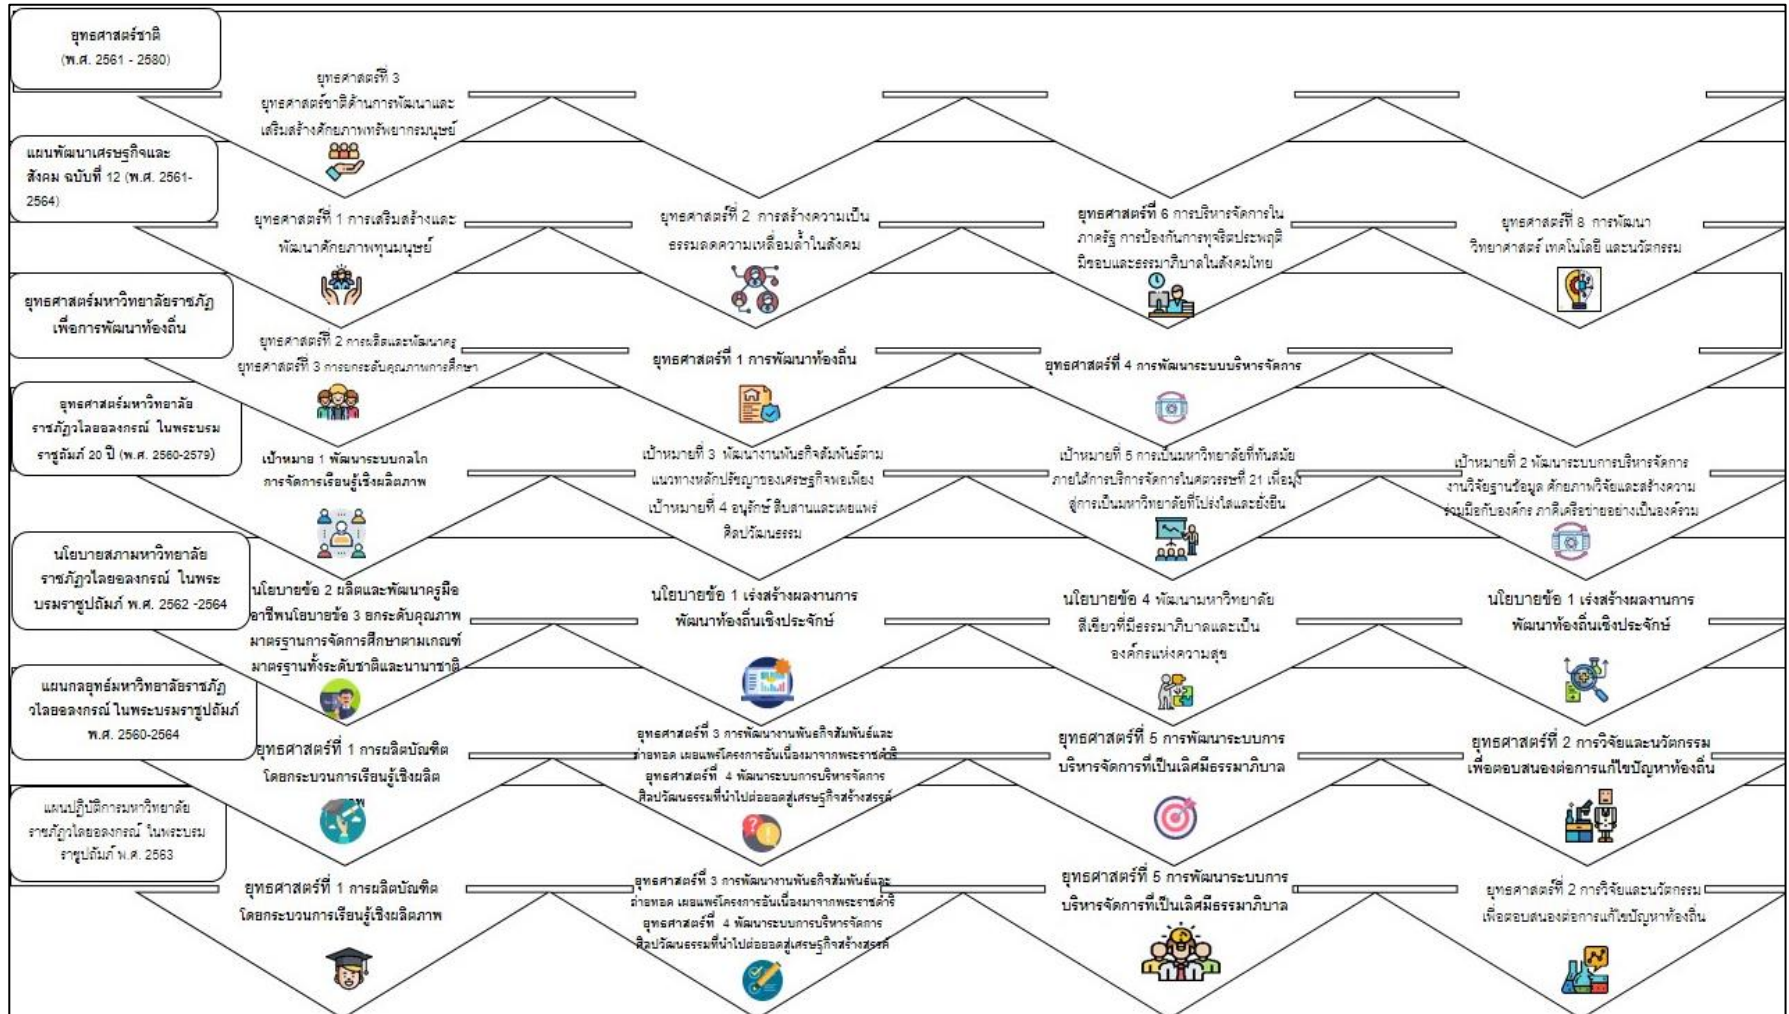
ยุทธศาสตร์ชาติ (พ.ศ. 2561 - 2580)

ยุทธศาสตร์ที่ 3 ยุทธศาสตร์ชาติด้านการพัฒนาและเสริมสร้างศักยภาพทรัพยากรมนุษย์

แผนพัฒนาเศรษฐกิจและสังคม ฉบับที่ 12 (พ.ศ. 2561-2564)

ยุทธศาสตร์ที่ 1 การเสริมสร้างและพัฒนาศักยภาพทุนมนุษย์

ยุทธศาสตร์ที่ 2 การสร้างความเป็นธรรมลดความเหลื่อมล้ำในสังคม

ยุทธศาสตร์ที่ 6 การบริหารจัดการในภาครัฐ การป้องกันการทุจริตประพฤติมิชอบและธรรมาภิบาลในสังคมไทย

ยุทธศาสตร์ที่ 8 การพัฒนาวิทยาศาสตร์ เทคโนโลยี และนวัตกรรม

ยุทธศาสตร์มหาวิทยาลัยราชภัฏเพื่อการพัฒนาท้องถิ่น

ยุทธศาสตร์ที่ 2 การผลิตและพัฒนาครู
ยุทธศาสตร์ที่ 3 การยกระดับคุณภาพการศึกษา

ยุทธศาสตร์ที่ 1 การพัฒนาท้องถิ่น

ยุทธศาสตร์ที่ 4 การพัฒนาระบบบริหารจัดการ

ยุทธศาสตร์มหาวิทยาลัยราชภัฏวไลยอลงกรณ์ ในพระบรมราชูปถัมภ์ 20 ปี (พ.ศ. 2560-2579)

เป้าหมาย 1 พัฒนาระบบกลไกการจัดการเรียนรู้เชิงผลิตภาพ

เป้าหมายที่ 3 พัฒนางานพันธกิจสัมพันธ์ตามแนวทางหลักปรัชญาของเศรษฐกิจพอเพียง
เป้าหมายที่ 4 อนุรักษ์ สืบสานและเผยแพร่ศิลปวัฒนธรรม

เป้าหมายที่ 5 การเป็นมหาวิทยาลัยที่ทันสมัยภายใต้การบริหารจัดการในศตวรรษที่ 21 เพื่อมุ่งสู่การเป็นมหาวิทยาลัยที่โปร่งใสและยั่งยืน

เป้าหมายที่ 2 พัฒนาระบบการบริหารจัดการงานวิจัยฐานข้อมูล ศักยภาพวิจัยและสร้างความร่วมมือกับองค์กร ภาคีเครือข่ายอย่างเป็นองค์รวม

นโยบายสภามหาวิทยาลัยราชภัฏวไลยอลงกรณ์ ในพระบรมราชูปถัมภ์ พ.ศ. 2562 -2564

นโยบายข้อ 2 ผลิตและพัฒนาครูมืออาชีพนโยบายข้อ 3 ยกระดับคุณภาพมาตรฐานการจัดการศึกษาตามเกณฑ์มาตรฐานทั้งระดับชาติและนานาชาติ

นโยบายข้อ 1 เร่งสร้างผลงานการพัฒนาท้องถิ่นเชิงประจักษ์

นโยบายข้อ 4 พัฒนามหาวิทยาลัยสีเขียวที่มีธรรมาภิบาลและเป็นองค์กรแห่งความสุข

นโยบายข้อ 1 เร่งสร้างผลงานการพัฒนาท้องถิ่นเชิงประจักษ์

แผนกลยุทธ์มหาวิทยาลัยราชภัฏวไลยอลงกรณ์ ในพระบรมราชูปถัมภ์ พ.ศ. 2560-2564

ยุทธศาสตร์ที่ 1 การผลิตบัณฑิตโดยกระบวนการเรียนรู้เชิงผลิต

ยุทธศาสตร์ที่ 3 การพัฒนางานพันธกิจสัมพันธ์และถ่ายทอด เผยแพร่โครงการอันเนื่องมาจากพระราชดำริ
ยุทธศาสตร์ที่ 4 พัฒนาระบบการบริหารจัดการศิลปวัฒนธรรมที่นำไปต่อยอดสู่เศรษฐกิจสร้างสรรค์

ยุทธศาสตร์ที่ 5 การพัฒนาระบบการบริหารจัดการที่เป็นเลิศมีธรรมาภิบาล

ยุทธศาสตร์ที่ 2 การวิจัยและนวัตกรรมเพื่อตอบสนองต่อการแก้ไขปัญหาท้องถิ่น

แผนปฏิบัติการมหาวิทยาลัยราชภัฏวไลยอลงกรณ์ ในพระบรมราชูปถัมภ์ พ.ศ. 2563

ยุทธศาสตร์ที่ 1 การผลิตบัณฑิตโดยกระบวนการเรียนรู้เชิงผลิตภาพ

ยุทธศาสตร์ที่ 3 การพัฒนางานพันธกิจสัมพันธ์และถ่ายทอด เผยแพร่โครงการอันเนื่องมาจากพระราชดำริ
ยุทธศาสตร์ที่ 4 พัฒนาระบบการบริหารจัดการศิลปวัฒนธรรมที่นำไปต่อยอดสู่เศรษฐกิจสร้างสรรค์

ยุทธศาสตร์ที่ 5 การพัฒนาระบบการบริหารจัดการที่เป็นเลิศมีธรรมาภิบาล

ยุทธศาสตร์ที่ 2 การวิจัยและนวัตกรรมเพื่อตอบสนองต่อการแก้ไขปัญหาท้องถิ่น